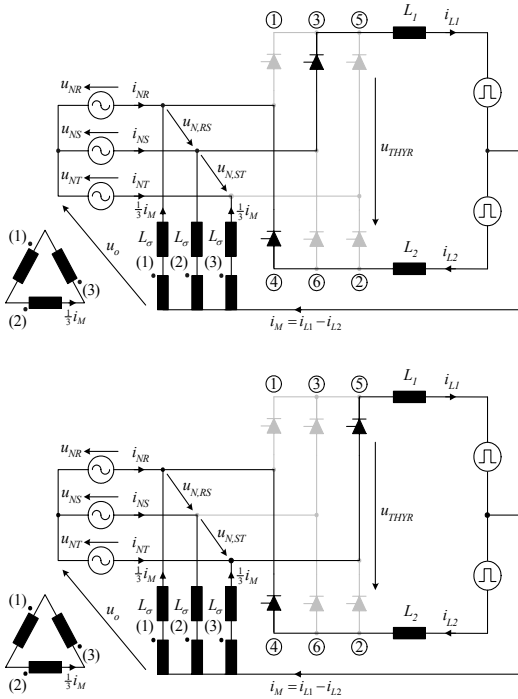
① ③ ⑤ $L_1$ $i_{L1}$

$u_{NR}$ $i_{NR}$

$u_{NS}$ $i_{NS}$ $u_{N,RS}$

$u_{THYR}$

$u_{NT}$ $i_{NT}$ $u_{N,ST}$

$\frac{1}{3}i_M$ $\frac{1}{3}i_M$

$u_o$ $L_\sigma$ $L_\sigma$ $L_\sigma$

(1) (2) (3)

(1) (3) (2) $\frac{1}{3}i_M$

④ ⑥ ② $L_2$ $i_{L2}$

$i_M = i_{L1} - i_{L2}$

① ③ ⑤ $L_1$ $i_{L1}$

$u_{NR}$ $i_{NR}$

$u_{NS}$ $i_{NS}$ $u_{N,RS}$

$u_{THYR}$

$u_{NT}$ $i_{NT}$ $u_{N,ST}$

$\frac{1}{3}i_M$ $\frac{1}{3}i_M$

$u_o$ $L_\sigma$ $L_\sigma$ $L_\sigma$

(1) (2) (3)

(1) (3) (2) $\frac{1}{3}i_M$

④ ⑥ ② $L_2$ $i_{L2}$

$i_M = i_{L1} - i_{L2}$